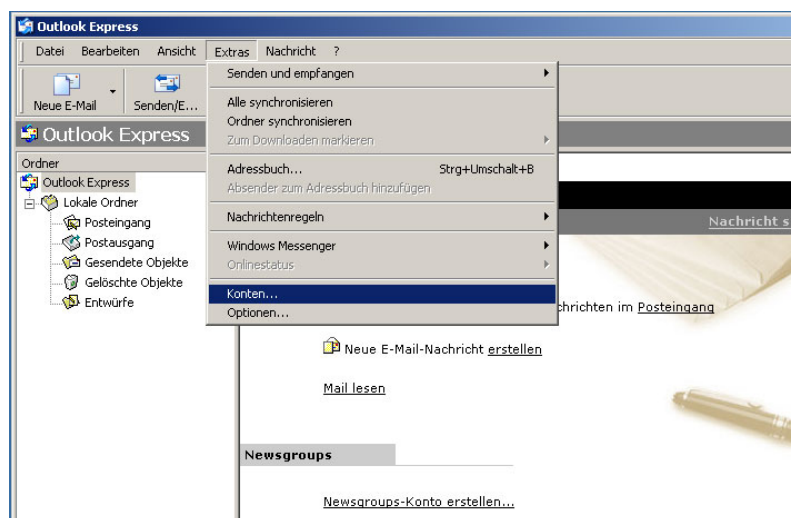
Outlook Express

Datei Bearbeiten Ansicht Extras Nachricht ?

Neue E-Mail Senden/E...

Outlook Express

Ordner

Outlook Express
Lokale Ordner
Posteingang
Postausgang
Gesendete Objekte
Gelöschte Objekte
Entwürfe

Senden und empfangen
Alle synchronisieren
Ordner synchronisieren
Zum Downloaden markieren
Adressbuch... Strg+Umschalt+B
Absender zum Adressbuch hinzufügen
Nachrichtenregeln
Windows Messenger
Onlinestatus
Konten...
Optionen...

Nachricht s

chrichten im Posteingang

Neue E-Mail-Nachricht erstellen

Mail lesen

Newsgroups

Newsgroups-Konto erstellen...